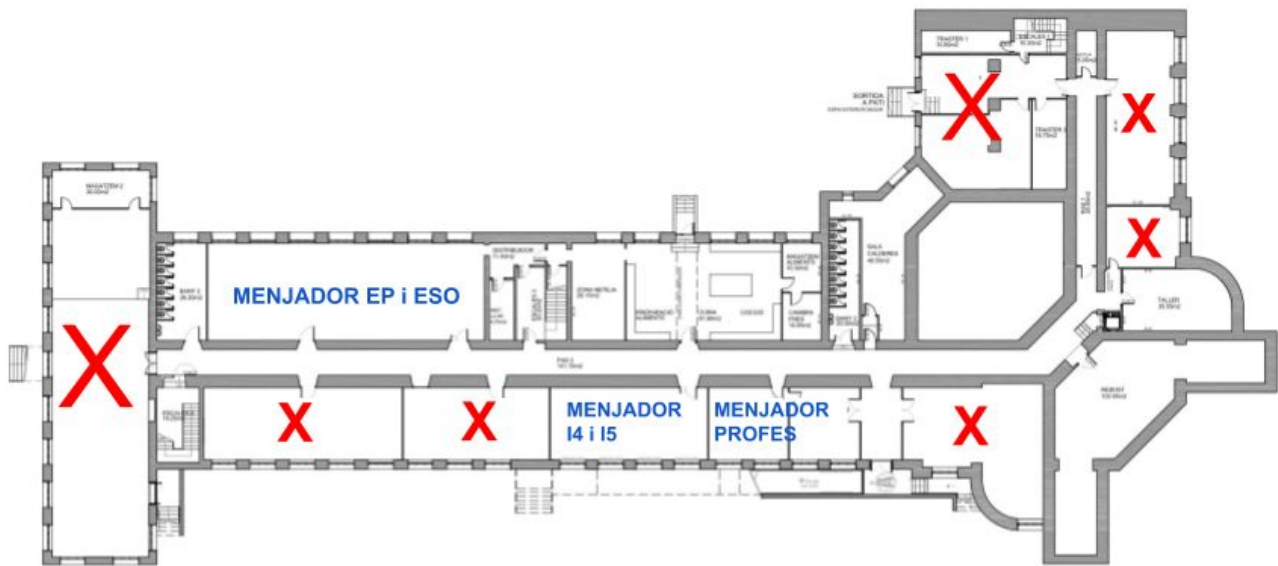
MAGATZEM 2

MENJADOR EP i ESO

MENJADOR I4 i I5

MENJADOR PROFES

SORTIDA A PATI

TRASTER 1

TRASTER 3

SALA CALDERES

TALLER

REBOST

DISTRIBUIDOR

CUINA

CAMBRA FREDA

MAGATZEM ALIMENTS

PAS 2

X

X

X

X

X

X

X

X